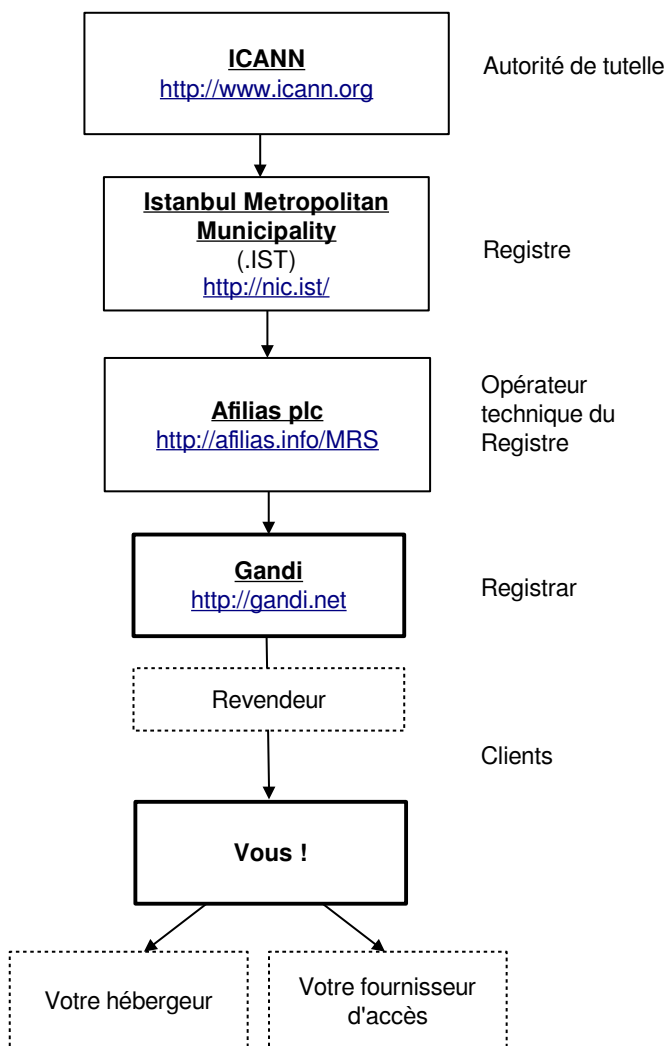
ICANN
http://www.icann.org

Autorité de tutelle

Istanbul Metropolitan Municipality
(.IST)
http://nic.ist/

Registre

Afilias plc
http://afilias.info/MRS

Opérateur technique du Registre

Gandi
http://gandi.net

Registrar

Revendeur

Clients

Vous !

Votre hébergeur

Votre fournisseur d'accès